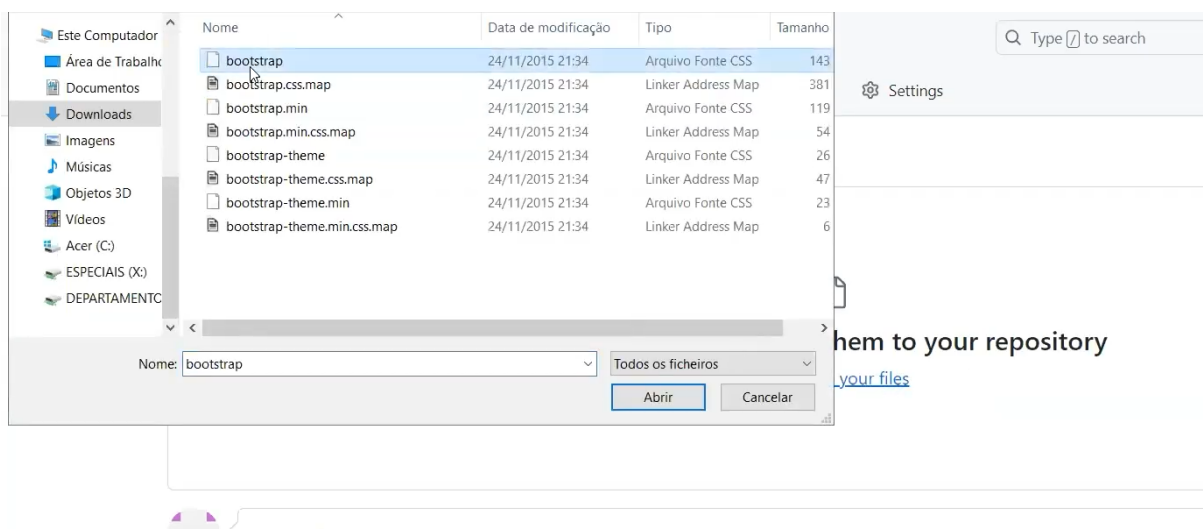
Este Computador
Área de Trabalho
Documentos
Downloads
Imagens
Músicas
Objetos 3D
Vídeos
Acer (C:)
ESPECIAIS (X:)
DEPARTAMENTO

| Nome | Data de modificação | Tipo | Tamanho |
|---|---|---|---|
| bootstrap | 24/11/2015 21:34 | Arquivo Fonte CSS | 143 |
| bootstrap.css.map | 24/11/2015 21:34 | Linker Address Map | 381 |
| bootstrap.min | 24/11/2015 21:34 | Arquivo Fonte CSS | 119 |
| bootstrap.min.css.map | 24/11/2015 21:34 | Linker Address Map | 54 |
| bootstrap-theme | 24/11/2015 21:34 | Arquivo Fonte CSS | 26 |
| bootstrap-theme.css.map | 24/11/2015 21:34 | Linker Address Map | 47 |
| bootstrap-theme.min | 24/11/2015 21:34 | Arquivo Fonte CSS | 23 |
| bootstrap-theme.min.css.map | 24/11/2015 21:34 | Linker Address Map | 6 |

Nome: bootstrap
Todos os ficheiros
Abrir
Cancelar

Type / to search
Settings
hem to your repository
your files